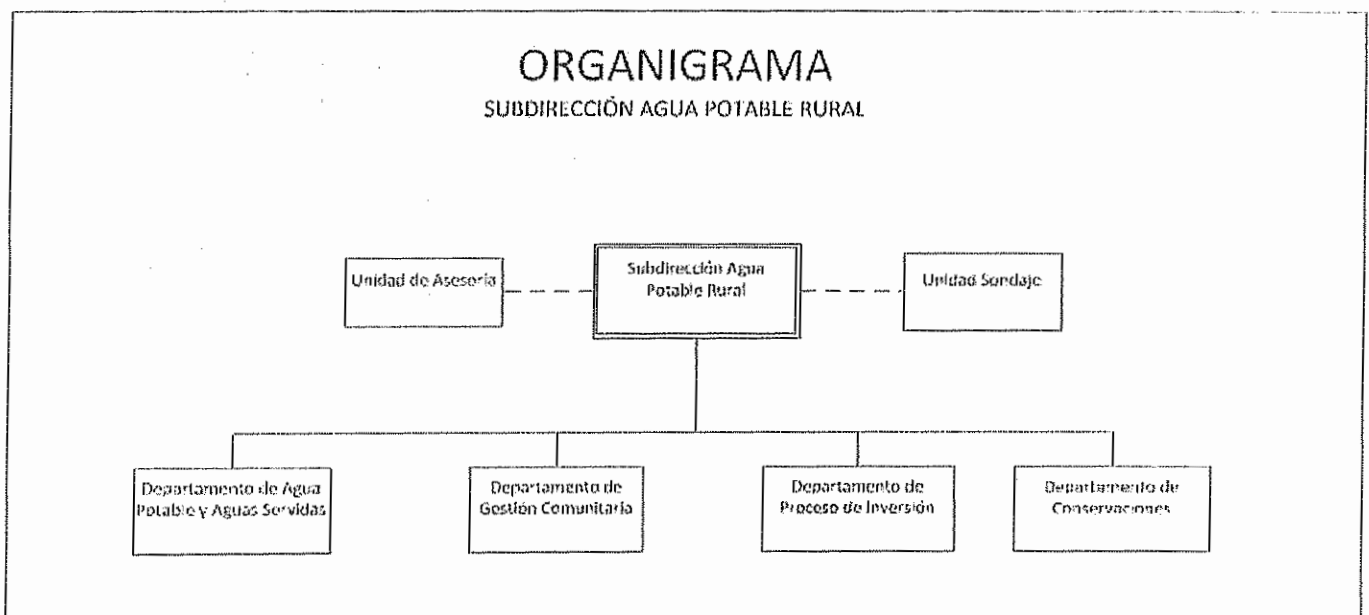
ORGANIGRAMA
SUBDIRECCIÓN AGUA POTABLE RURAL

Unidad de Asesoría

Subdirección Agua Potable Rural

Unidad Sondaje

Departamento de Agua Potable y Aguas Servidas

Departamento de Gestión Comunitaria

Departamento de Proceso de Inversión

Departamento de Conservaciones